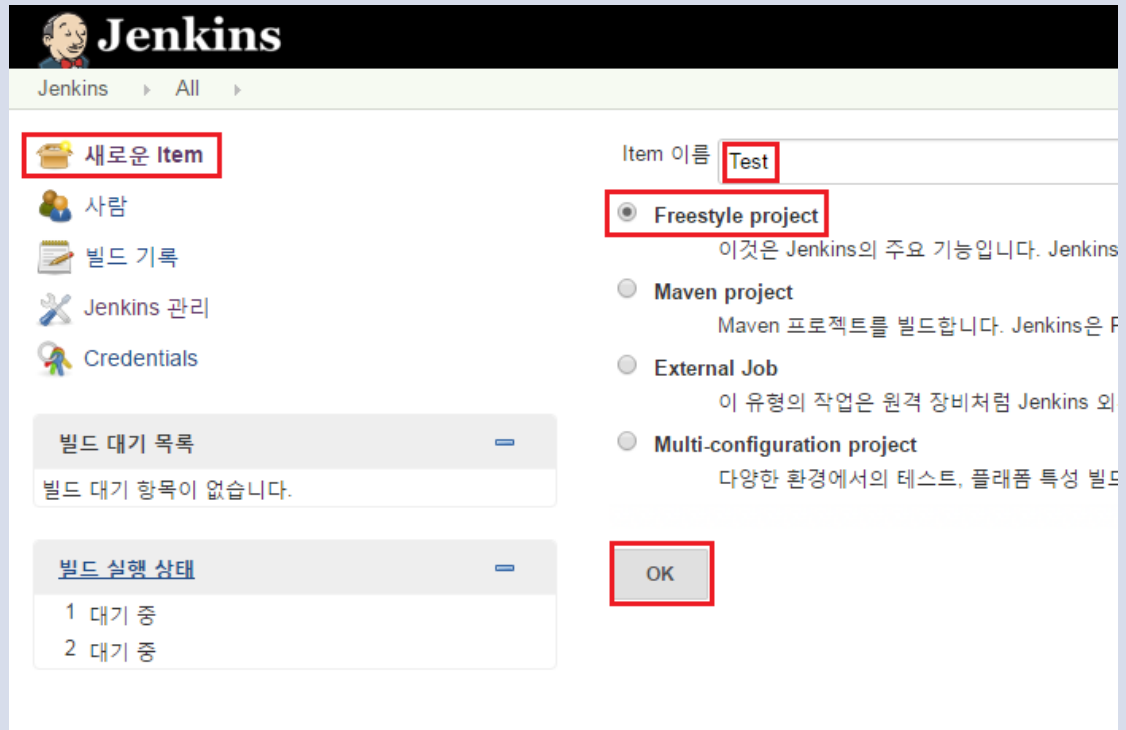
Jenkins

Jenkins ▸ All ▸

새로운 Item
사람
빌드 기록
Jenkins 관리
Credentials

빌드 대기 목록
빌드 대기 항목이 없습니다.

빌드 실행 상태
1 대기 중
2 대기 중

Item 이름 Test

Freestyle project
이것은 Jenkins의 주요 기능입니다. Jenkins

Maven project
Maven 프로젝트를 빌드합니다. Jenkins은 F

External Job
이 유형의 작업은 원격 장비처럼 Jenkins 외

Multi-configuration project
다양한 환경에서의 테스트, 플래폼 특성 빌드

OK